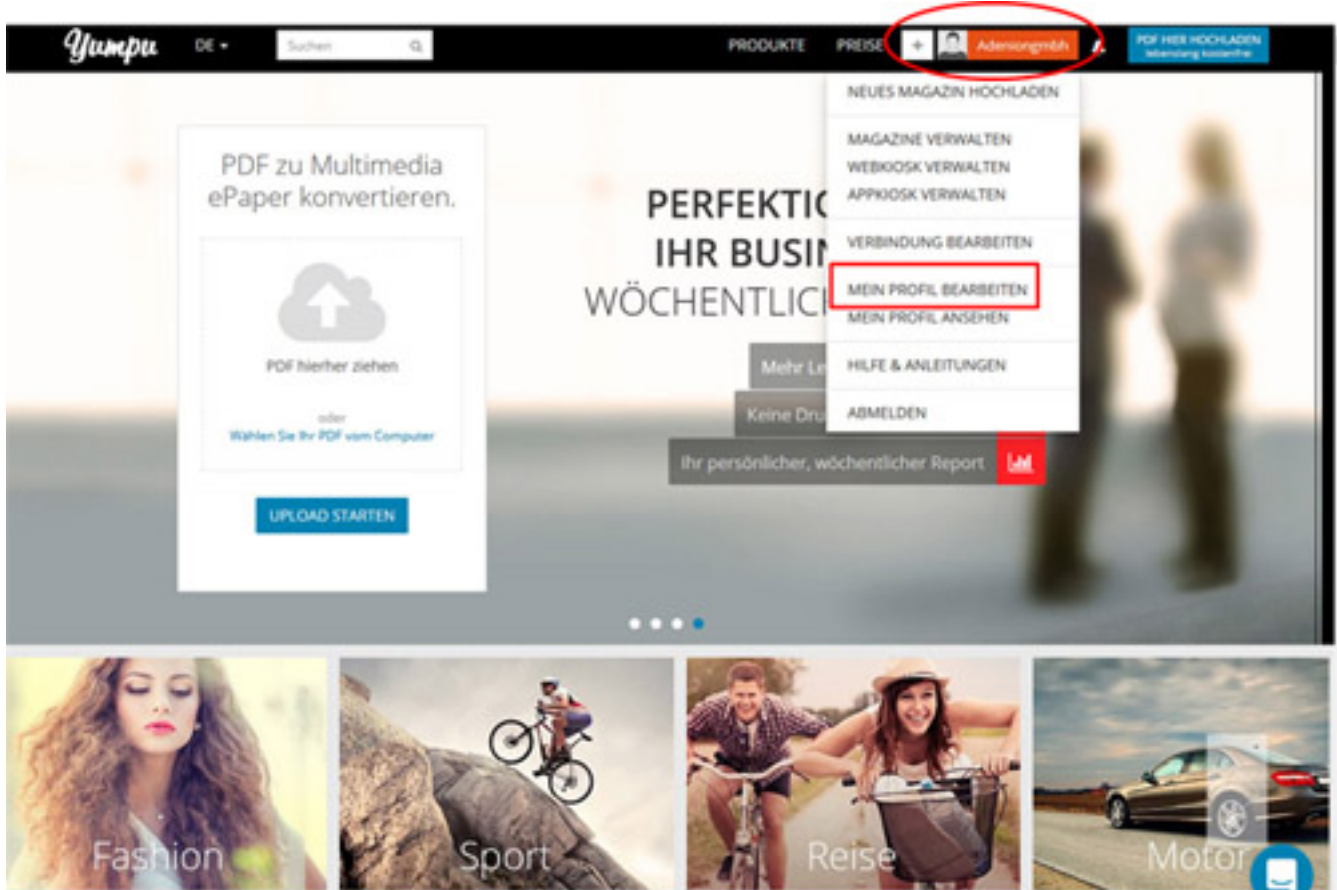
Yumpu DE Suchen PRODUKTE PREISE + Adensiongmbh

PDF HIER HOCHLADEN
lebenslang kostenfrei

NEUES MAGAZIN HOCHLADEN

MAGAZINE VERWALTEN
WEBKIOSK VERWALTEN
APPKIOSK VERWALTEN

VERBINDUNG BEARBEITEN

MEIN PROFIL BEARBEITEN
MEIN PROFIL ANSEHEN

HILFE & ANLEITUNGEN

ABMELDEN

PDF zu Multimedia ePaper konvertieren.

PDF hierher ziehen

oder
Wählen Sie Ihr PDF vom Computer

UPLOAD STARTEN

PERFEKTIC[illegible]
IHR BUSIN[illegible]
WÖCHENTLIC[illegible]

Mehr Le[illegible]

Keine Dru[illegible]

Ihr persönlicher, wöchentlicher Report

Fashion

Sport

Reise

Motor